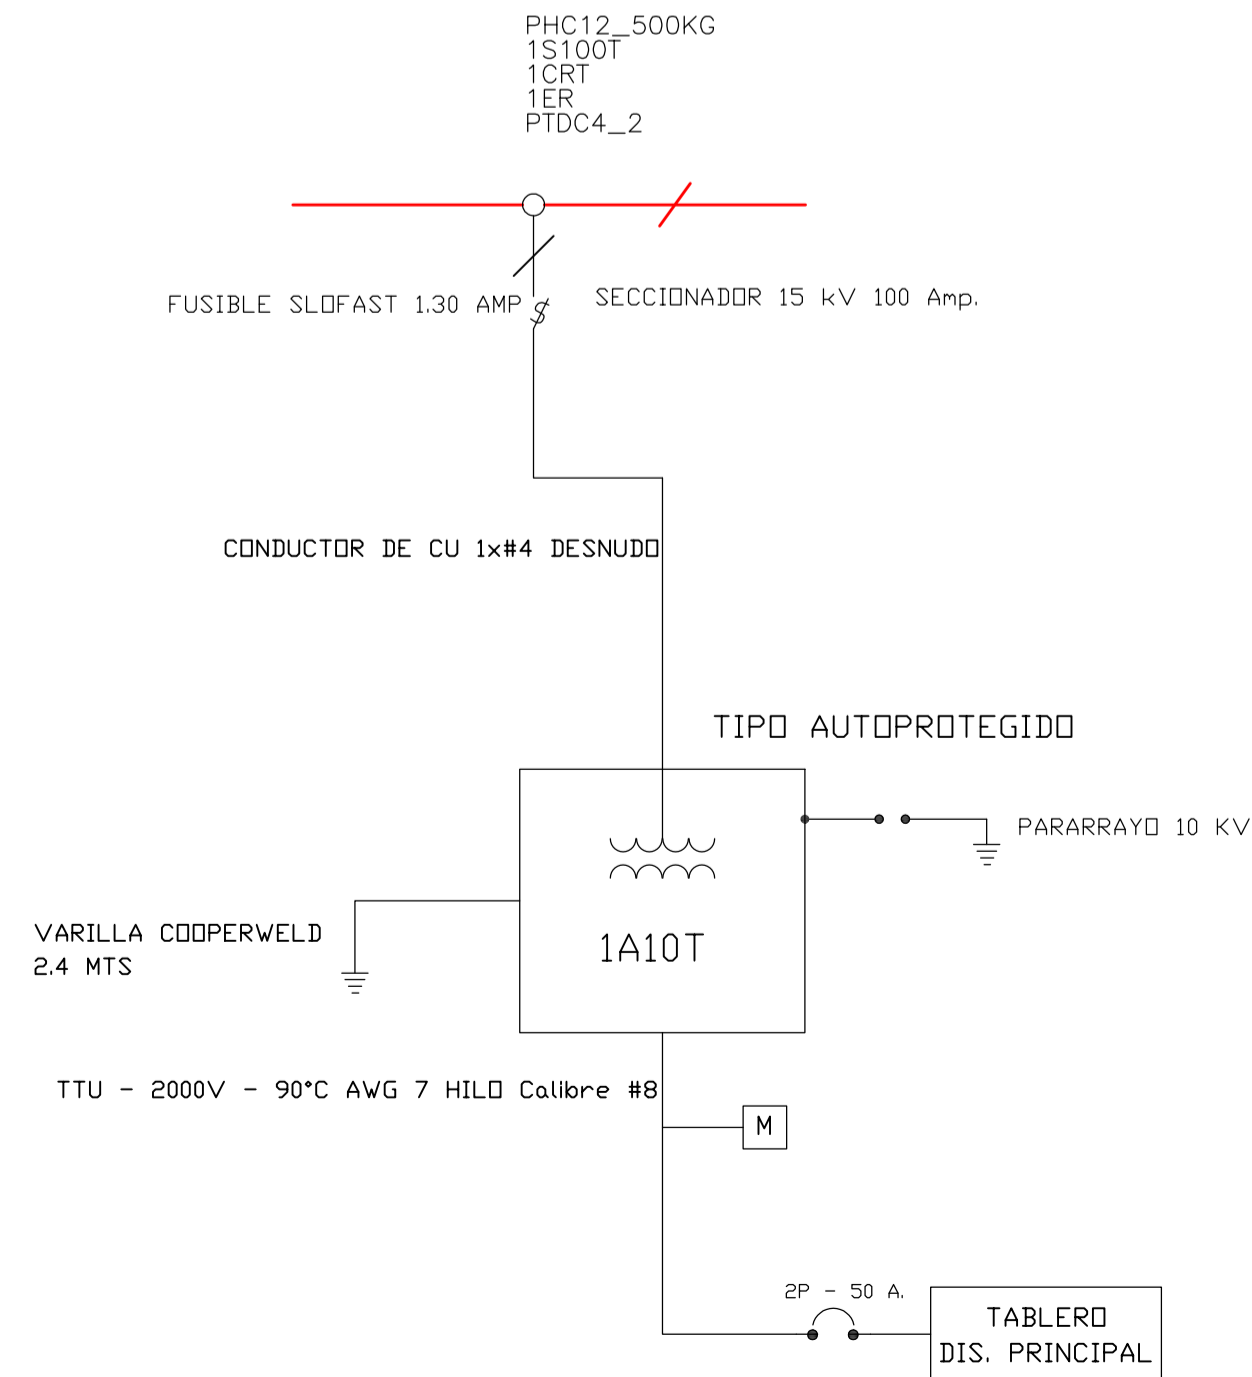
PHC12_500KG
1S100T
1CRT
1ER
PTDC4_2

FUSIBLE SLOFAST 1.30 AMP

SECCIONADOR 15 kV 100 Amp.

CONDUCTOR DE CU 1x#4 DESNUDO

TIPO AUTOPROTEGIDO

PARARRAYO 10 KV

VARILLA COOPERWELD
2.4 MTS

1A10T

TTU - 2000V - 90°C AWG 7 HILO Calibre #8

M

2P - 50 A.

TABLERO
DIS. PRINCIPAL